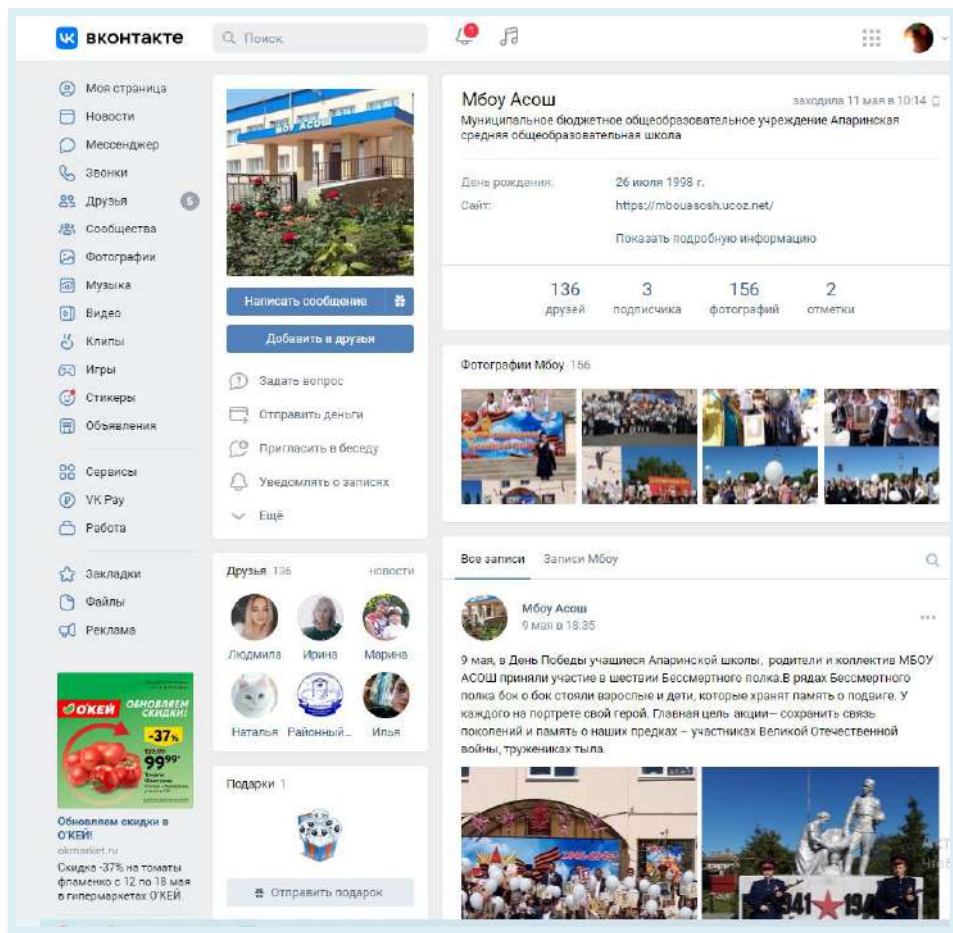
вконтакте

Поиск

Моя страница
Новости
Мессенджер
Звонки
Друзья 5
Сообщества
Фотографии
Музыка
Видео
Клипы
Игры
Стикеры
Объявления

Сервисы
VK Pay
Работа

Закладки
Файлы
Реклама

О'КЕЙ
ОБНОВЛЯЕМ СКИДКИ!
-37%
99.99

Обновляем скидки в О'КЕЙ!
okmarket.ru
Скидка -37% на томаты фламенко с 12 по 18 мая в гипермаркетах О'КЕЙ

МБОУ АСОШ

Написать сообщение
Добавить в друзья
Задать вопрос
Отправить деньги
Пригласить в беседу
Уведомлять о записях
Ещё

Друзья 136 новости
Людмила Ирина Марина
Наталья Районный... Илья

Подарки 1
Отправить подарок

Мбоу Асош
заходила 11 мая в 10:14
Муниципальное бюджетное общеобразовательное учреждение Апаринская средняя общеобразовательная школа

День рождения: 26 июля 1998 г.
Сайт: https://mbouasosh.ucoz.net/
Показать подробную информацию

| 136 | 3 | 156 | 2 |
|---|---|---|---|
| друзей | подписчика | фотографий | отметки |

Фотографии Мбоу 156

Все записи Записи Мбоу

Мбоу Асош
9 мая в 18:35

9 мая, в День Победы учащиеся Апаринской школы, родители и коллектив МБОУ АСОШ приняли участие в шествии Бессмертного полка.В рядах Бессмертного полка бок о бок стояли взрослые и дети, которые хранят память о подвиге. У каждого на портрете свой герой. Главная цель акции– сохранить связь поколений и память о наших предках – участниках Великой Отечественной войны, тружениках тыла.

1941 194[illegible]